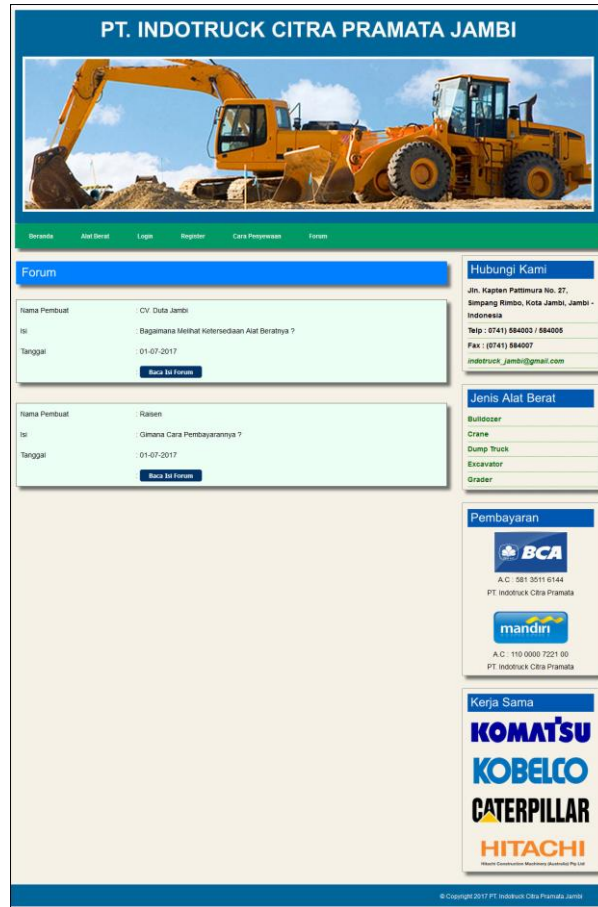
PT. INDOTRUCK CITRA PRAMATA JAMBI

Beranda Alat Berat Login Register Cara Penyewaan Forum

Forum

Nama Pembuat : CV. Duta Jambi
Isi : Bagaimana Melihat Ketersediaan Alat Beratnya ?
Tanggal : 01-07-2017
Baca Isi Forum

Nama Pembuat : Raisen
Isi : Gimana Cara Pembayarannya ?
Tanggal : 01-07-2017
Baca Isi Forum

Hubungi Kami
Jln. Kapten Pattimura No. 27, Simpang Rimbo, Kota Jambi, Jambi - Indonesia
Telp : (0741) 584003 / 584005
Fax : (0741) 584007
indotruck_jambi@gmail.com

Jenis Alat Berat
Bulldozer
Crane
Dump Truck
Excavator
Grader

Pembayaran
BCA
A.C : 581 3511 6144
PT. Indotruck Citra Pramata
mandiri
A.C : 110 0000 7221 00
PT. Indotruck Citra Pramata

Kerja Sama
KOMATSU
KOBELCO
CATERPILLAR
HITACHI
Hitachi Construction Machinery (Australia) Pty Ltd

© Copyright 2017 PT. Indotruck Citra Pramata Jambi